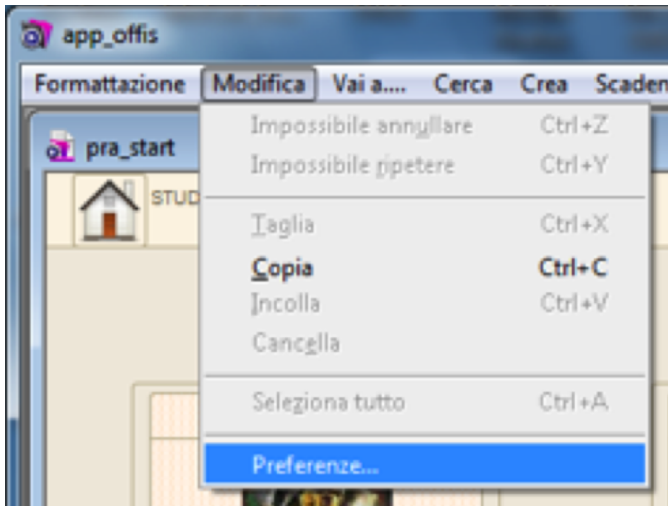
app_offis

Formattazione Modifica Vai a.... Cerca Crea Scaden

pra_start

STUD

Impossibile annullare Ctrl+Z
Impossibile ripetere Ctrl+Y

Taglia Ctrl+X
Copia Ctrl+C
Incolla Ctrl+V
Cancella

Seleziona tutto Ctrl+A

Preferenze...